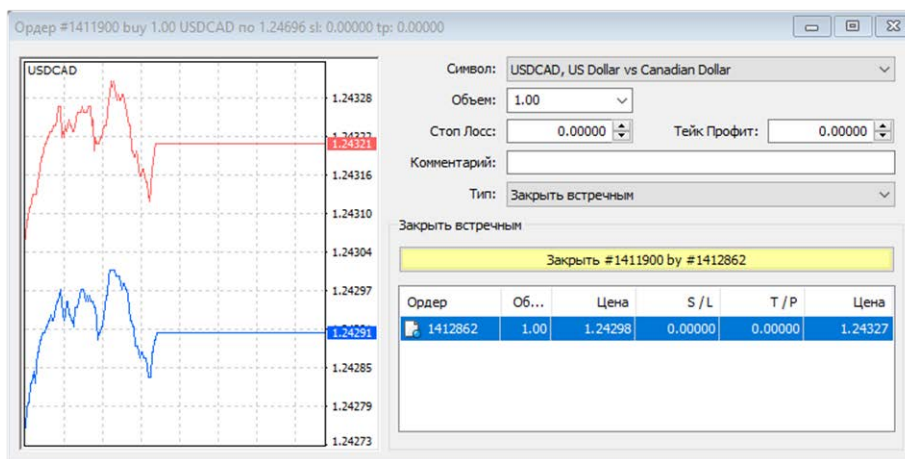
Ордер #1411900 buy 1.00 USDCAD по 1.24696 sl: 0.00000 tp: 0.00000

USDCAD

1.24328
1.24322
1.24321
1.24316
1.24310
1.24304
1.24297
1.24291
1.24285
1.24279
1.24273

Символ: USDCAD, US Dollar vs Canadian Dollar
Объем: 1.00
Стоп Лосс: 0.00000
Тейк Профит: 0.00000
Комментарий:
Тип: Закрыть встречным

Закрыть встречным

Закрыть #1411900 by #1412862

| Ордер | Об... | Цена | S / L | T / P | Цена |
|---|---|---|---|---|---|
| 1412862 | 1.00 | 1.24298 | 0.00000 | 0.00000 | 1.24327 |